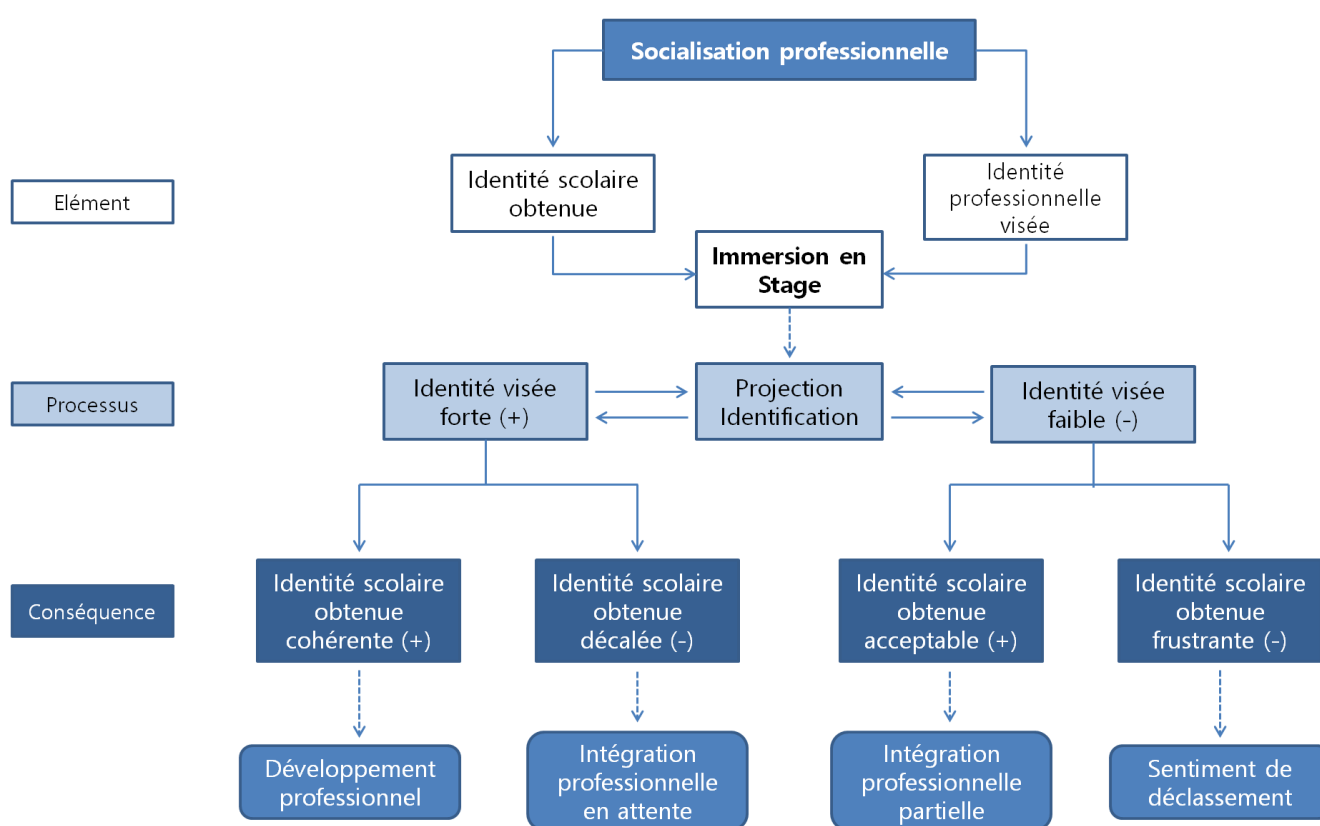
Socialisation professionnelle

Elément

Identité scolaire obtenue

Identité professionnelle visée

Immersion en Stage

Processus

Identité visée forte (+)

Projection Identification

Identité visée faible (-)

Conséquence

Identité scolaire obtenue cohérente (+)

Identité scolaire obtenue décalée (-)

Identité scolaire obtenue acceptable (+)

Identité scolaire obtenue frustrante (-)

Développement professionnel

Intégration professionnelle en attente

Intégration professionnelle partielle

Sentiment de déclassement